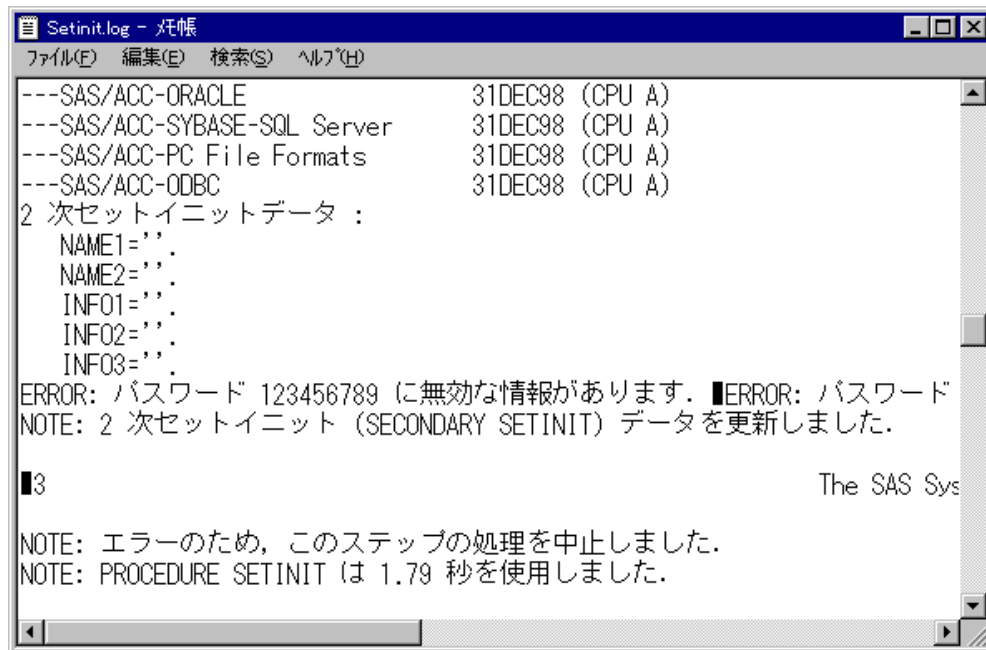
Setinit.log - メモ帳

ファイル(F) 編集(E) 検索(S) ヘルプ(H)

---SAS/ACC-ORACLE 31DEC98 (CPU A)
---SAS/ACC-SYBASE-SQL Server 31DEC98 (CPU A)
---SAS/ACC-PC File Formats 31DEC98 (CPU A)
---SAS/ACC-ODBC 31DEC98 (CPU A)
2 次セットイニットデータ :
NAME1=''.
NAME2=''.
INFO1=''.
INFO2=''.
INFO3=''.
ERROR: パスワード 123456789 に無効な情報があります. ■ERROR: パスワード
NOTE: 2 次セットイニット (SECONDARY SETINIT) データを更新しました.

■3 The SAS Sys

NOTE: エラーのため, このステップの処理を中止しました.
NOTE: PROCEDURE SETINIT は 1.79 秒を使用しました.